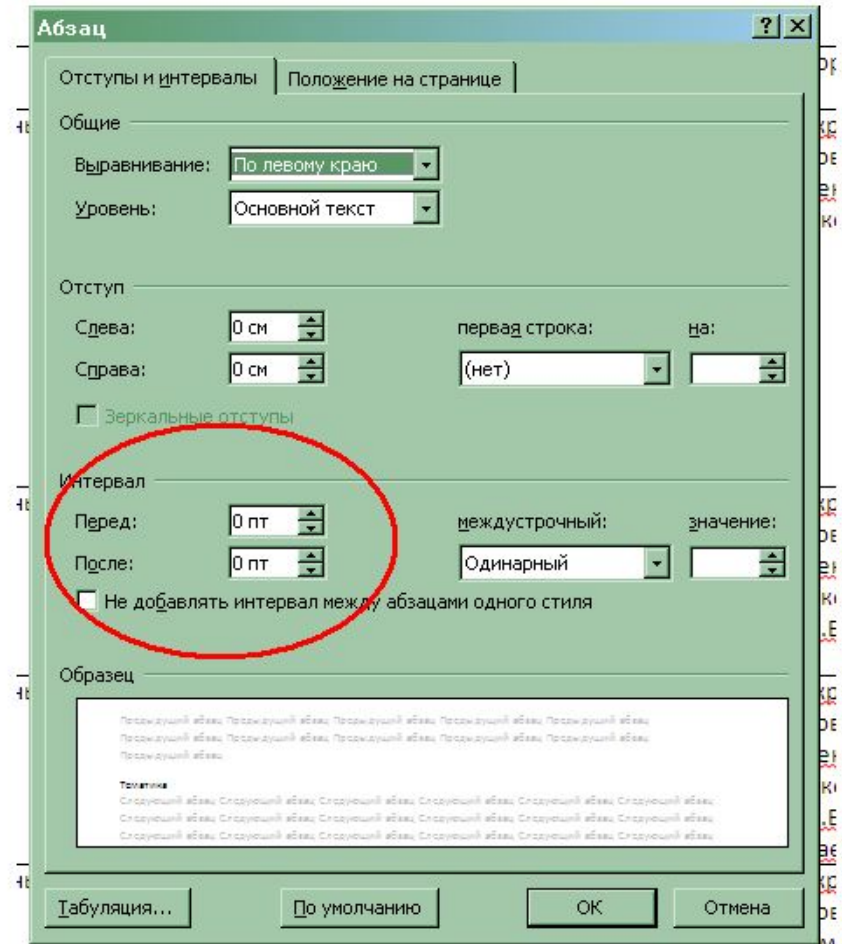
Абзац

?

Отступы и интервалы | Положение на странице

Общие

Выравнивание: По левому краю

Уровень: Основной текст

Отступ

Слева: 0 см

Справа: 0 см

первая строка: (нет)

на:

Зеркальные отступы

Интервал

Перед: 0 пт

После: 0 пт

междустрочный: Одинарный

значение:

Не добавлять интервал между абзацами одного стиля

Образец

Предыдущий абзац Предыдущий абзац Предыдущий абзац Предыдущий абзац Предыдущий абзац Предыдущий абзац Предыдущий абзац Предыдущий абзац Предыдущий абзац Предыдущий абзац Предыдущий абзац

Тематика

Следующий абзац Следующий абзац Следующий абзац Следующий абзац Следующий абзац Следующий абзац Следующий абзац Следующий абзац Следующий абзац Следующий абзац Следующий абзац Следующий абзац Следующий абзац Следующий абзац Следующий абзац

Табуляция... По умолчанию ОК Отмена